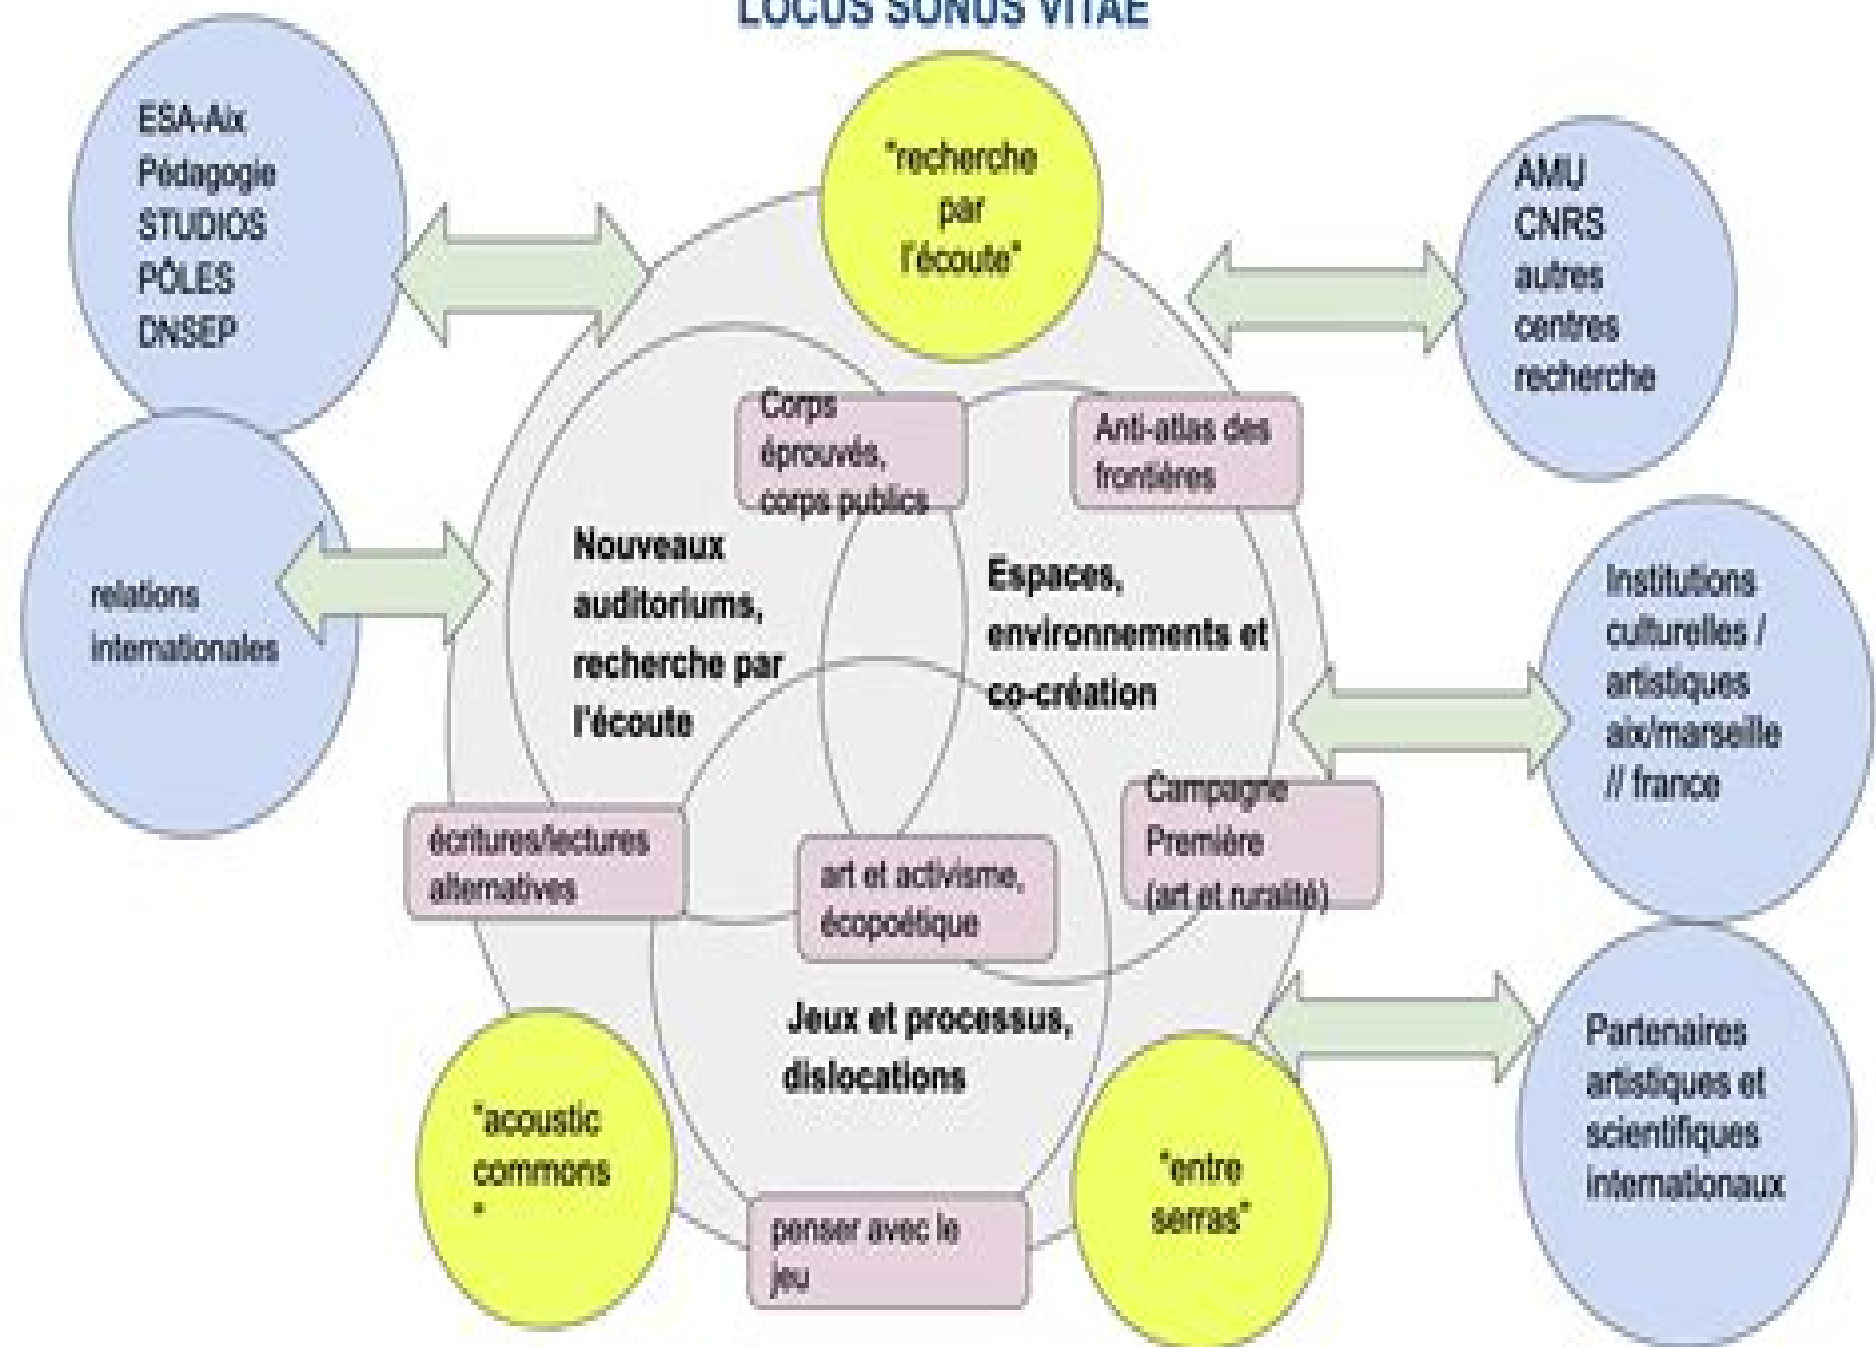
LOCUS SONUS VITAE

ESA-Aix
Pédagogie
STUDIOS
PÔLES
DNSEP

"recherche par l'écoute"

AMU
CNRS
autres centres recherche

relations internationales

Corps éprouvés, corps publics

Anti-atlas des frontières

Nouveaux auditoriums, recherche par l'écoute

Espaces, environnements et co-création

Institutions culturelles / artistiques aix/marseille // france

Campagne Première (art et ruralité)

écritures/lectures alternatives

art et activisme, écopoétique

Jeux et processus, dislocations

Partenaires artistiques et scientifiques internationaux

"acoustic commons "

"entre serras"

penser avec le jeu